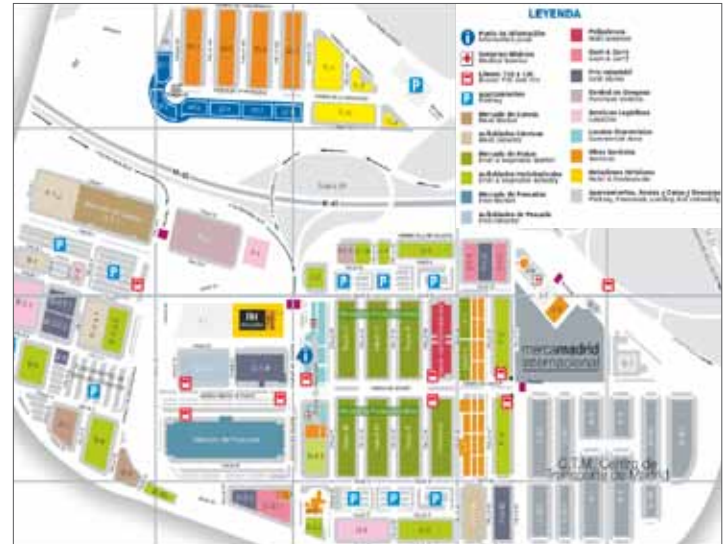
LEYENDA

Punto de información
Servicio Médico
Líneas 118 y 130
Aparcamiento
Mercado de Carnes
Pabellones Cárnicos
Mercado de Frutas
Pabellones Hortofrutícolas
Mercado de Pescados
Pabellones de Pescado
Polivalencia
Cash & Carry
Frío industrial
Central de Compras
Servicios Logísticos
Locales Comerciales
Otros Servicios
Servicios Oficiales
Aparcamientos, Zonas y Calles y Accesos

Mercado de Pescados

mercamadrid internacional

C.T.M. Centro de Transportes de Madrid